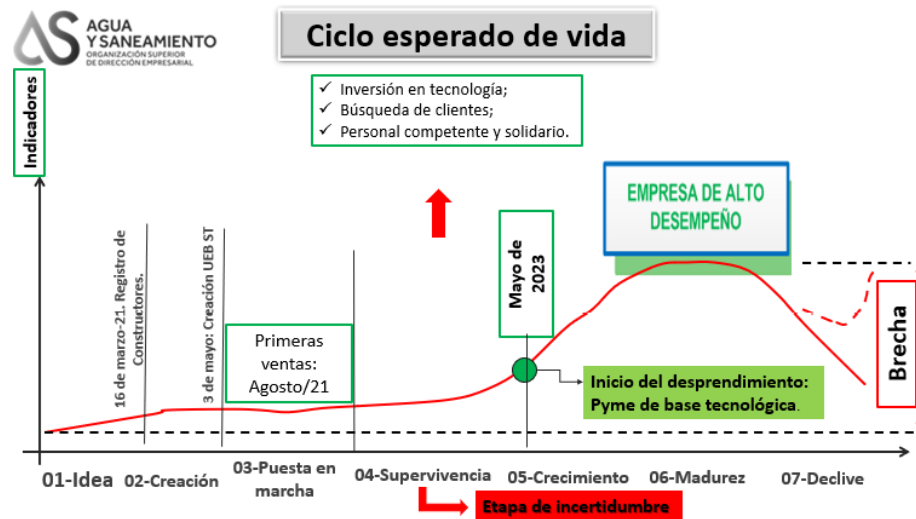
AGUA
Y SANEAMIENTO
ORGANIZACIÓN SUPERIOR DE DIRECCIÓN EMPRESARIAL

Ciclo esperado de vida

Indicadores

✓ Inversión en tecnología;
✓ Búsqueda de clientes;
✓ Personal competente y solidario.

EMPRESA DE ALTO DESEMPEÑO

Mayo de 2023

16 de marzo-21. Registro de Constructores.

3 de mayo: Creación UEB ST

Primeras ventas: Agosto/21

Inicio del desprendimiento: Pyme de base tecnológica.

Brecha

01-Idea
02-Creación
03-Puesta en marcha
04-Supervivencia
05-Crecimiento
06-Madurez
07-Declive

Etapa de incertidumbre